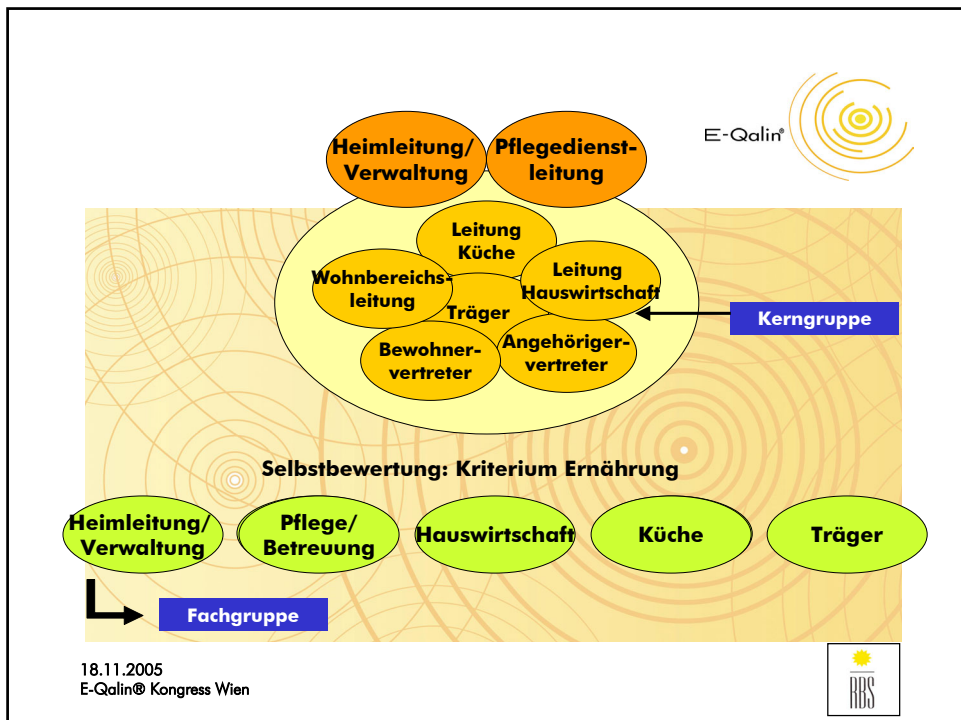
E-Qalin®

Heimleitung/ Verwaltung

Pflegedienstleitung

Leitung Küche

Wohnbereichsleitung

Leitung Hauswirtschaft

Träger

Bewohnervertreter

Angehörigervertreter

Kerngruppe

Selbstbewertung: Kriterium Ernährung

Heimleitung/ Verwaltung

Pflege/ Betreuung

Hauswirtschaft

Küche

Träger

Fachgruppe

18.11.2005
E-Qalin® Kongress Wien

RBS